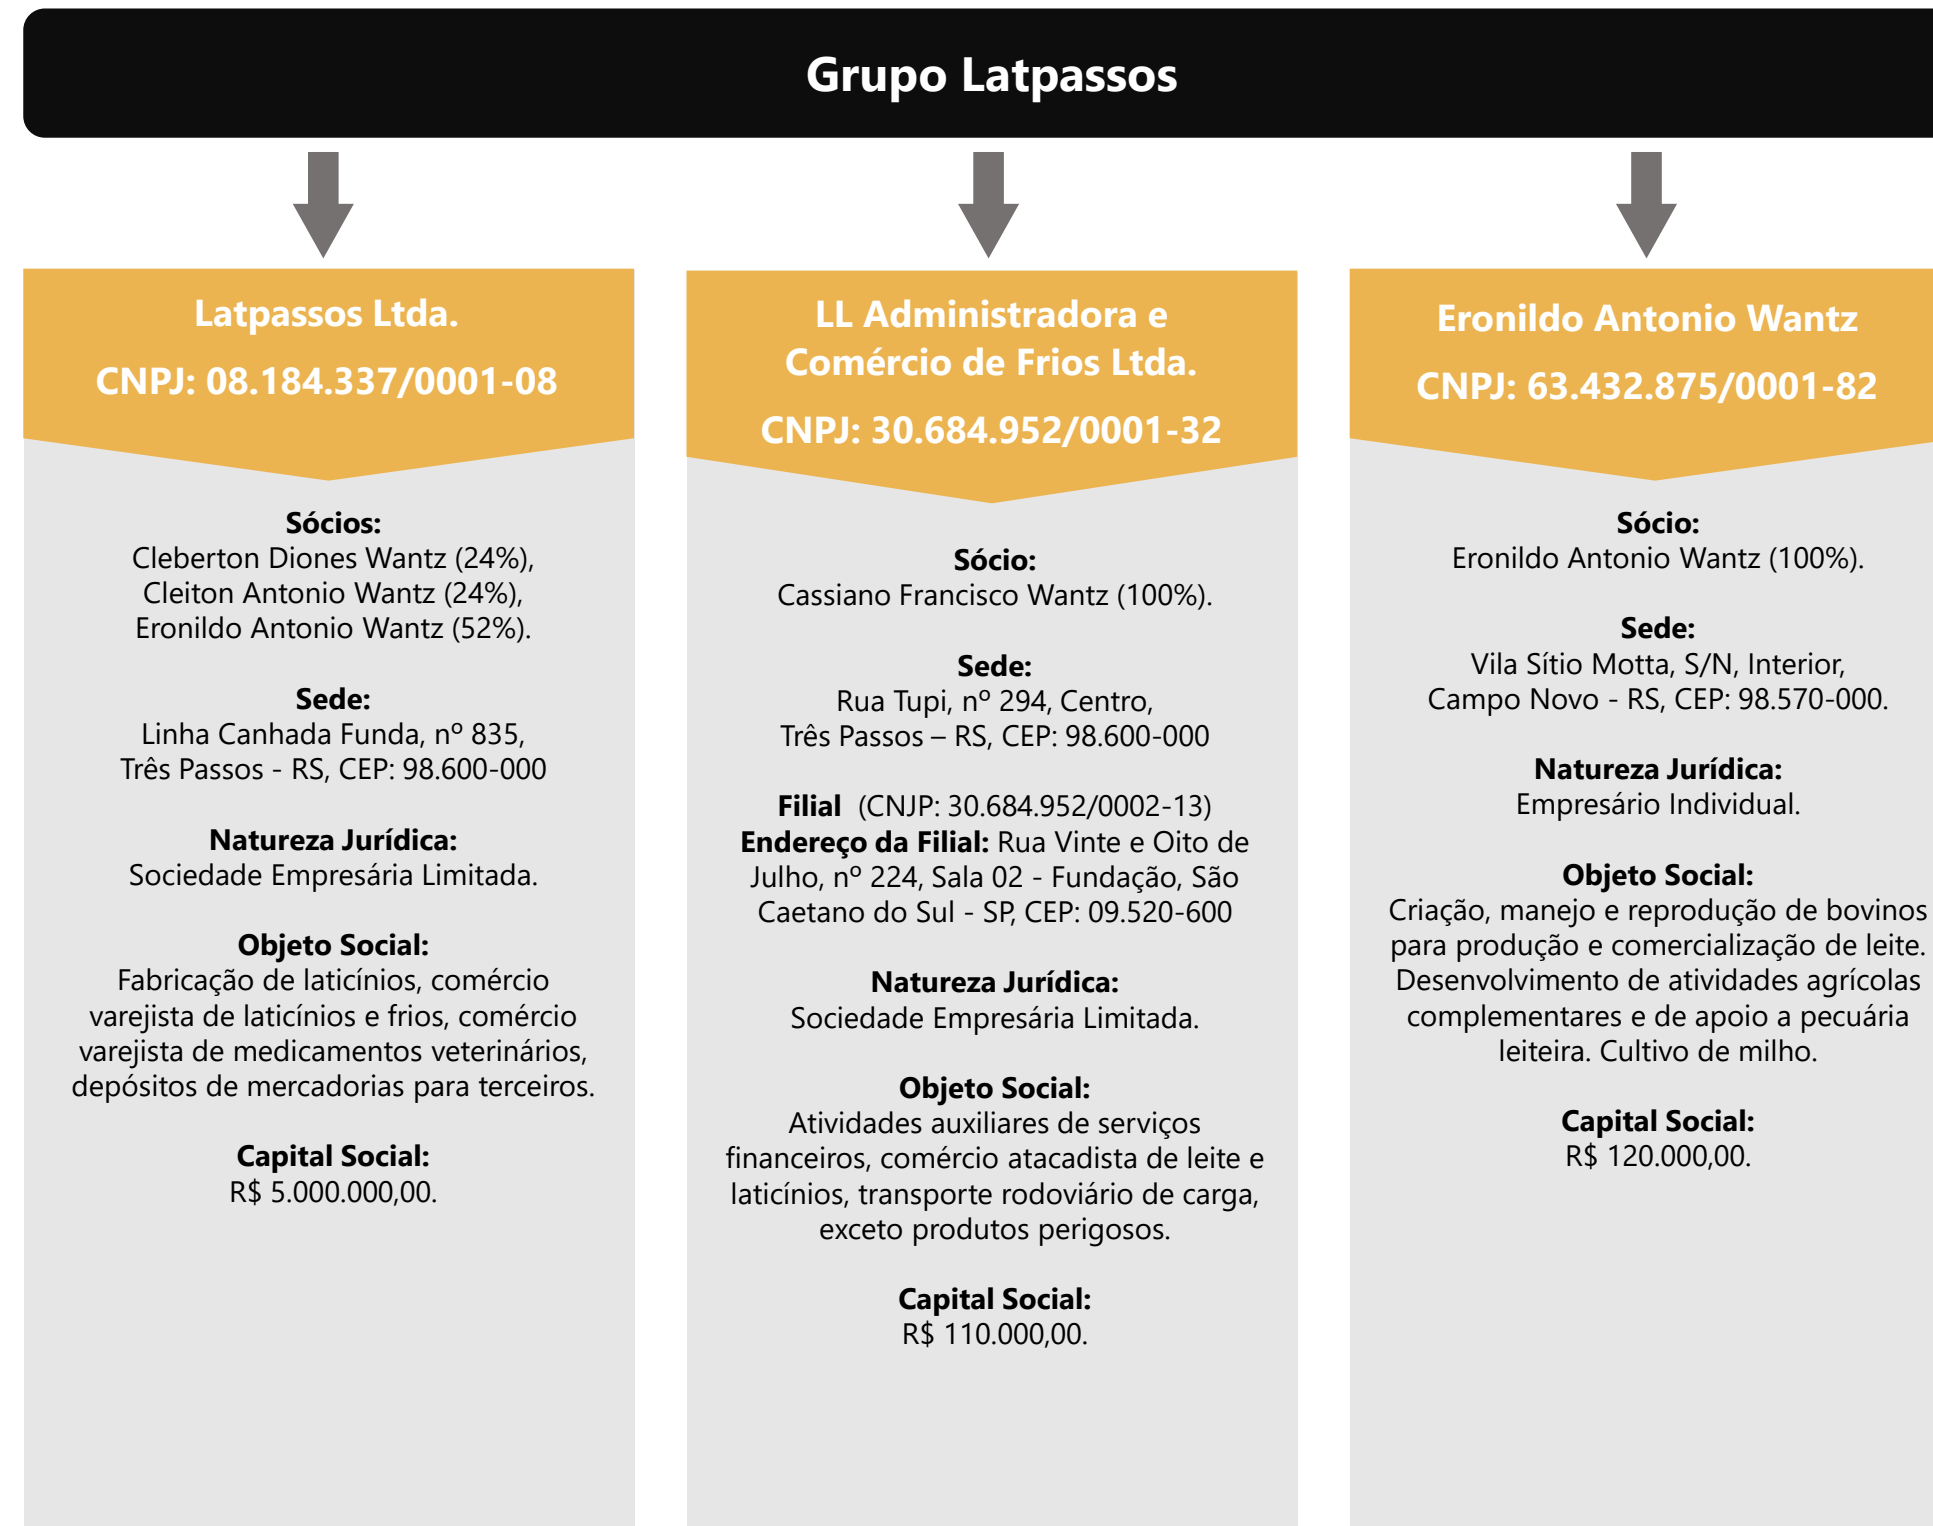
Grupo Latpassos

Latpassos Ltda.

CNPJ: 08.184.337/0001-08

Sócios:
Cleberton Diones Wantz (24%), Cleiton Antonio Wantz (24%), Eronildo Antonio Wantz (52%).

Sede:
Linha Canhada Funda, nº 835, Três Passos - RS, CEP: 98.600-000

Natureza Jurídica:
Sociedade Empresária Limitada.

Objeto Social:
Fabricação de laticínios, comércio varejista de laticínios e frios, comércio varejista de medicamentos veterinários, depósitos de mercadorias para terceiros.

Capital Social:
R$ 5.000.000,00.

LL Administradora e Comércio de Frios Ltda.

CNPJ: 30.684.952/0001-32

Sócio:
Cassiano Francisco Wantz (100%).

Sede:
Rua Tupi, nº 294, Centro, Três Passos – RS, CEP: 98.600-000

Filial (CNJP: 30.684.952/0002-13)
Endereço da Filial: Rua Vinte e Oito de Julho, nº 224, Sala 02 - Fundação, São Caetano do Sul - SP, CEP: 09.520-600

Natureza Jurídica:
Sociedade Empresária Limitada.

Objeto Social:
Atividades auxiliares de serviços financeiros, comércio atacadista de leite e laticínios, transporte rodoviário de carga, exceto produtos perigosos.

Capital Social:
R$ 110.000,00.

Eronildo Antonio Wantz

CNPJ: 63.432.875/0001-82

Sócio:
Eronildo Antonio Wantz (100%).

Sede:
Vila Sítio Motta, S/N, Interior, Campo Novo - RS, CEP: 98.570-000.

Natureza Jurídica:
Empresário Individual.

Objeto Social:
Criação, manejo e reprodução de bovinos para produção e comercialização de leite. Desenvolvimento de atividades agrícolas complementares e de apoio a pecuária leiteira. Cultivo de milho.

Capital Social:
R$ 120.000,00.